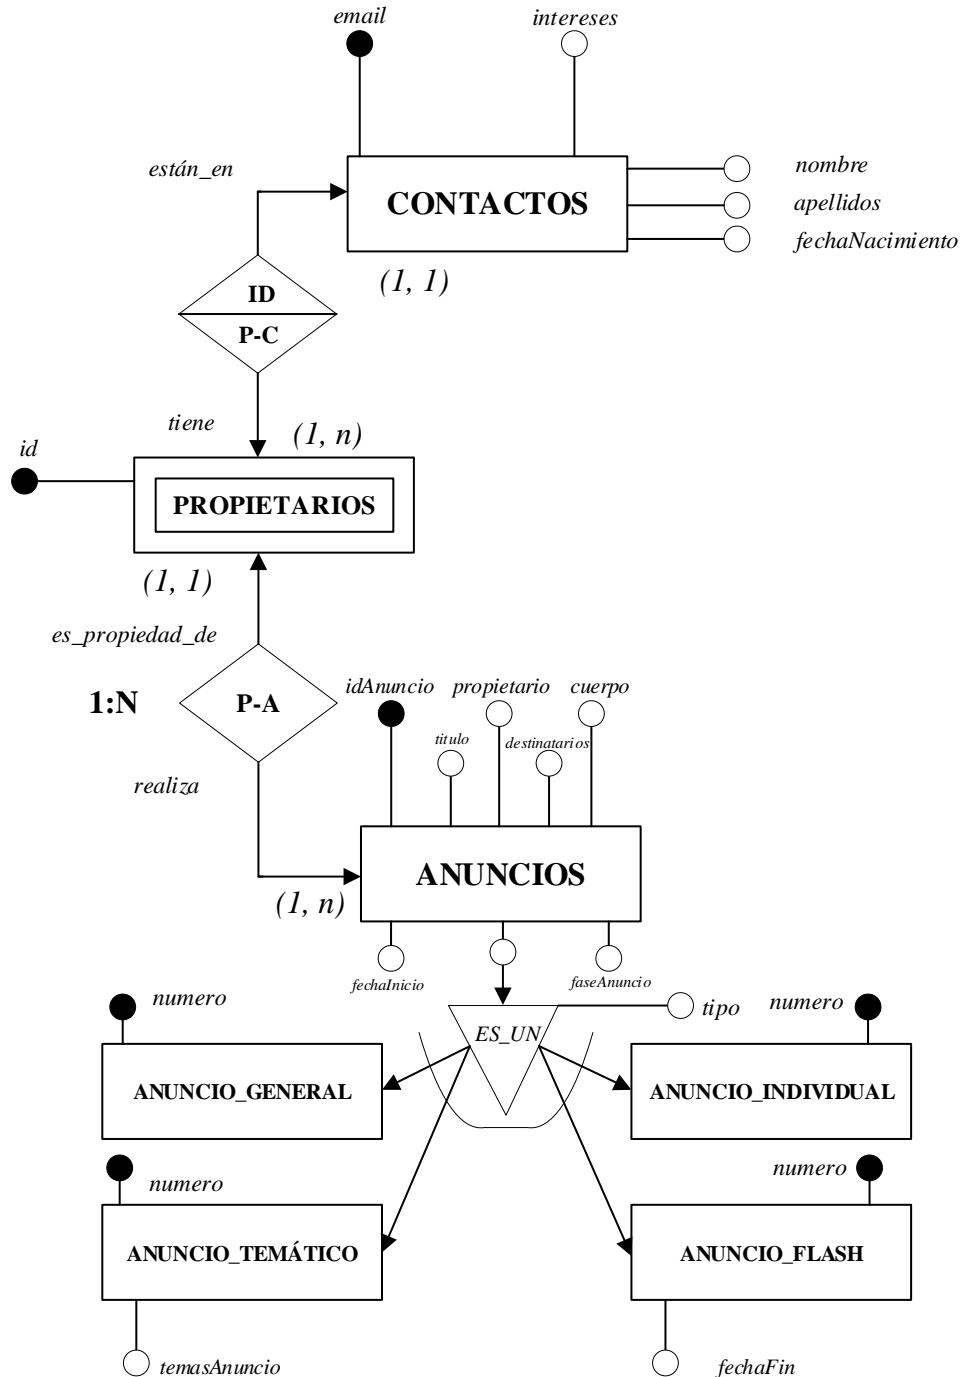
email

intereses

están_en

CONTACTOS

nombre

apellidos

fechaNacimiento

(1, 1)

ID

P-C

tiene

(1, n)

id

PROPIETARIOS

(1, 1)

es_propiedad_de

1:N

P-A

idAnuncio

propietario

cuerpo

titulo

destinatarios

realiza

ANUNCIOS

(1, n)

fechaInicio

faseAnuncio

numero

tipo

numero

ES_UN

ANUNCIO_GENERAL

ANUNCIO_INDIVIDUAL

numero

numero

ANUNCIO_TEMÁTICO

ANUNCIO_FLASH

temasAnuncio

fechaFin